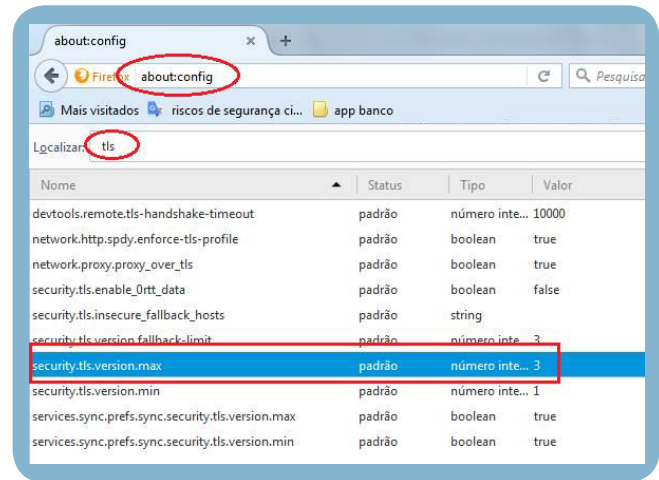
about:config × +

Firefox about:config

Pesquisa

Mais visitados riscos de segurança ci... app banco

Localizar: tls

| Nome | Status | Tipo | Valor |
|---|---|---|---|
| devtools.remote.tls-handshake-timeout | padrão | número inte... | 10000 |
| network.http.spdy.enforce-tls-profile | padrão | boolean | true |
| network.proxy.proxy_over_tls | padrão | boolean | true |
| security.tls.enable_0rtt_data | padrão | boolean | false |
| security.tls.insecure_fallback_hosts | padrão | string | |
| security.tls.version.fallback-limit | padrão | número inte... | 3 |
| security.tls.version.max | padrão | número inte... | 3 |
| security.tls.version.min | padrão | número inte... | 1 |
| services.sync.prefs.sync.security.tls.version.max | padrão | boolean | true |
| services.sync.prefs.sync.security.tls.version.min | padrão | boolean | true |